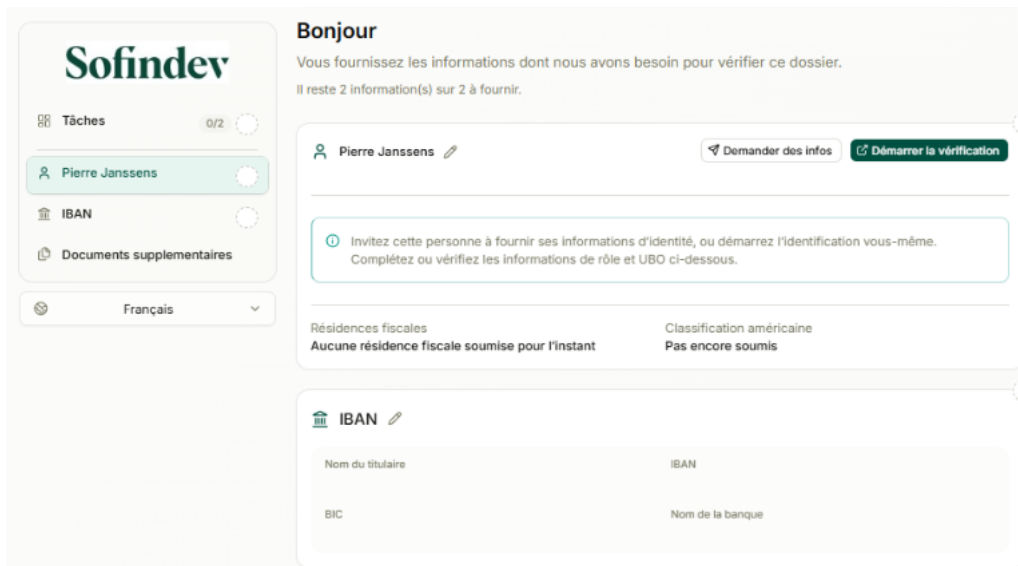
Sofindev

Tâches 0/2

Pierre Janssens

IBAN

Documents supplementaires

Français

Bonjour

Vous fournissez les informations dont nous avons besoin pour vérifier ce dossier.

Il reste 2 information(s) sur 2 à fournir.

Pierre Janssens

Demander des infos

Démarrer la vérification

Invitez cette personne à fournir ses informations d'identité, ou démarrez l'identification vous-même. Complétez ou vérifiez les informations de rôle et UBO ci-dessous.

Résidences fiscales
Aucune résidence fiscale soumise pour l'instant

Classification américaine
Pas encore soumis

IBAN

Nom du titulaire

IBAN

BIC

Nom de la banque